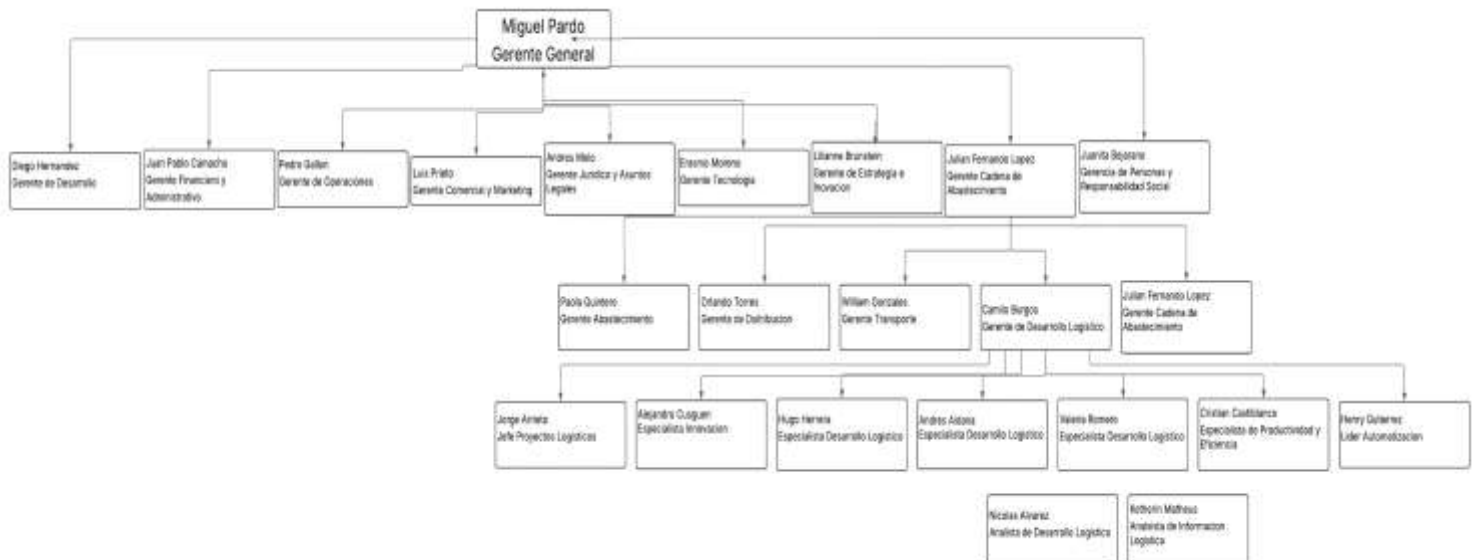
Miguel Pardo
Gerente General

Diego Hernandez
Gerente de Desarrollo

Juan Pablo Camacho
Gerente Financiero y Administrativo

Pedro Gallen
Gerente de Operaciones

Luis Prieto
Gerente Comercial y Marketing

Andres Mata
Gerente Juridico y Asuntos Legales

Erasmo Moreno
Gerente Tecnologia

Lilianne Brunstein
Gerente de Estrategia e Inovacion

Julian Fernando Lopez
Gerente Cadena de Abastecimiento

Juanita Bejarano
Gerencia de Personas y Responsabilidad Social

Paola Quintero
Gerente Abastecimiento

Orlando Torres
Gerente de Distribucion

William Gonzales
Gerente Transporte

Camilo Burgos
Gerente de Desarrollo Logistico

Julian Fernando Lopez
Gerente Cadena de Abastecimiento

Jorge Arrieta
Jefe Proyectos Logisticos

Alejandra Cuguen
Especialista Innovacion

Hugo Herrera
Especialista Desarrollo Logistico

Andres Aldana
Especialista Desarrollo Logistico

Valerio Romero
Especialista Desarrollo Logistico

Cristian Castiblanco
Especialista de Productividad y Eficiencia

Henry Gutierrez
Lider Automatizacion

Nicolas Alvarez
Analista de Desarrollo Logistico

Nathalia Matheus
Analista de Informacion Logistica